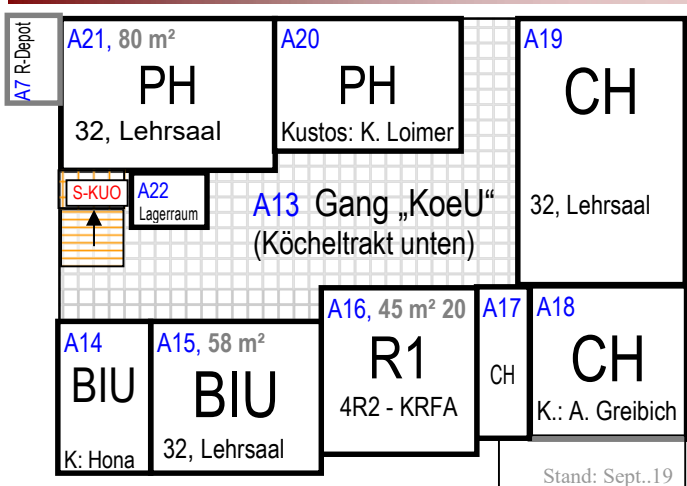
A7 R-Depot

A21, 80 m²
PH
32, Lehrsaal

A20
PH
Kustos: K. Loimer

A19
CH
32, Lehrsaal

S-KUO

A22
Lagerraum

A13 Gang „KoeU"
(Köcheltrakt unten)

A14
BIU
K: Hona

A15, 58 m²
BIU
32, Lehrsaal

A16, 45 m² 20
R1
4R2 - KRFA

A17
CH

A18
CH
K.: A. Greibich

Stand: Sept..19